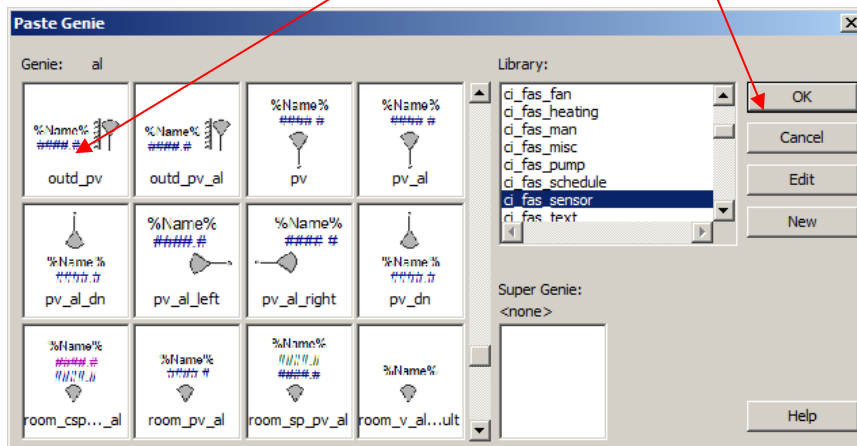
Paste Genie

Genie: al

%Name% #### #
outd_pv

%Name% ####.#
outd_pv_al

%Name% #### #
pv

%Name% #### #
pv_al

%Name% ####.#
pv_al_dn

%Name% ####.#
pv_al_left

%Name% #### #
pv_al_right

%Name% ####.#
pv_dn

%Name% ####.#
room_csp..._al

%Name% ####.#
room_pv_al

%Name% ####.#
room_sp_pv_al

%Name%
room_v_al...ult

Library:
ci_fas_fan
ci_fas_heating
ci_fas_man
ci_fas_misc
ci_fas_pump
ci_fas_schedule
ci_fas_sensor
ci_fas_text

Super Genie:
<none>

OK
Cancel
Edit
New
Help